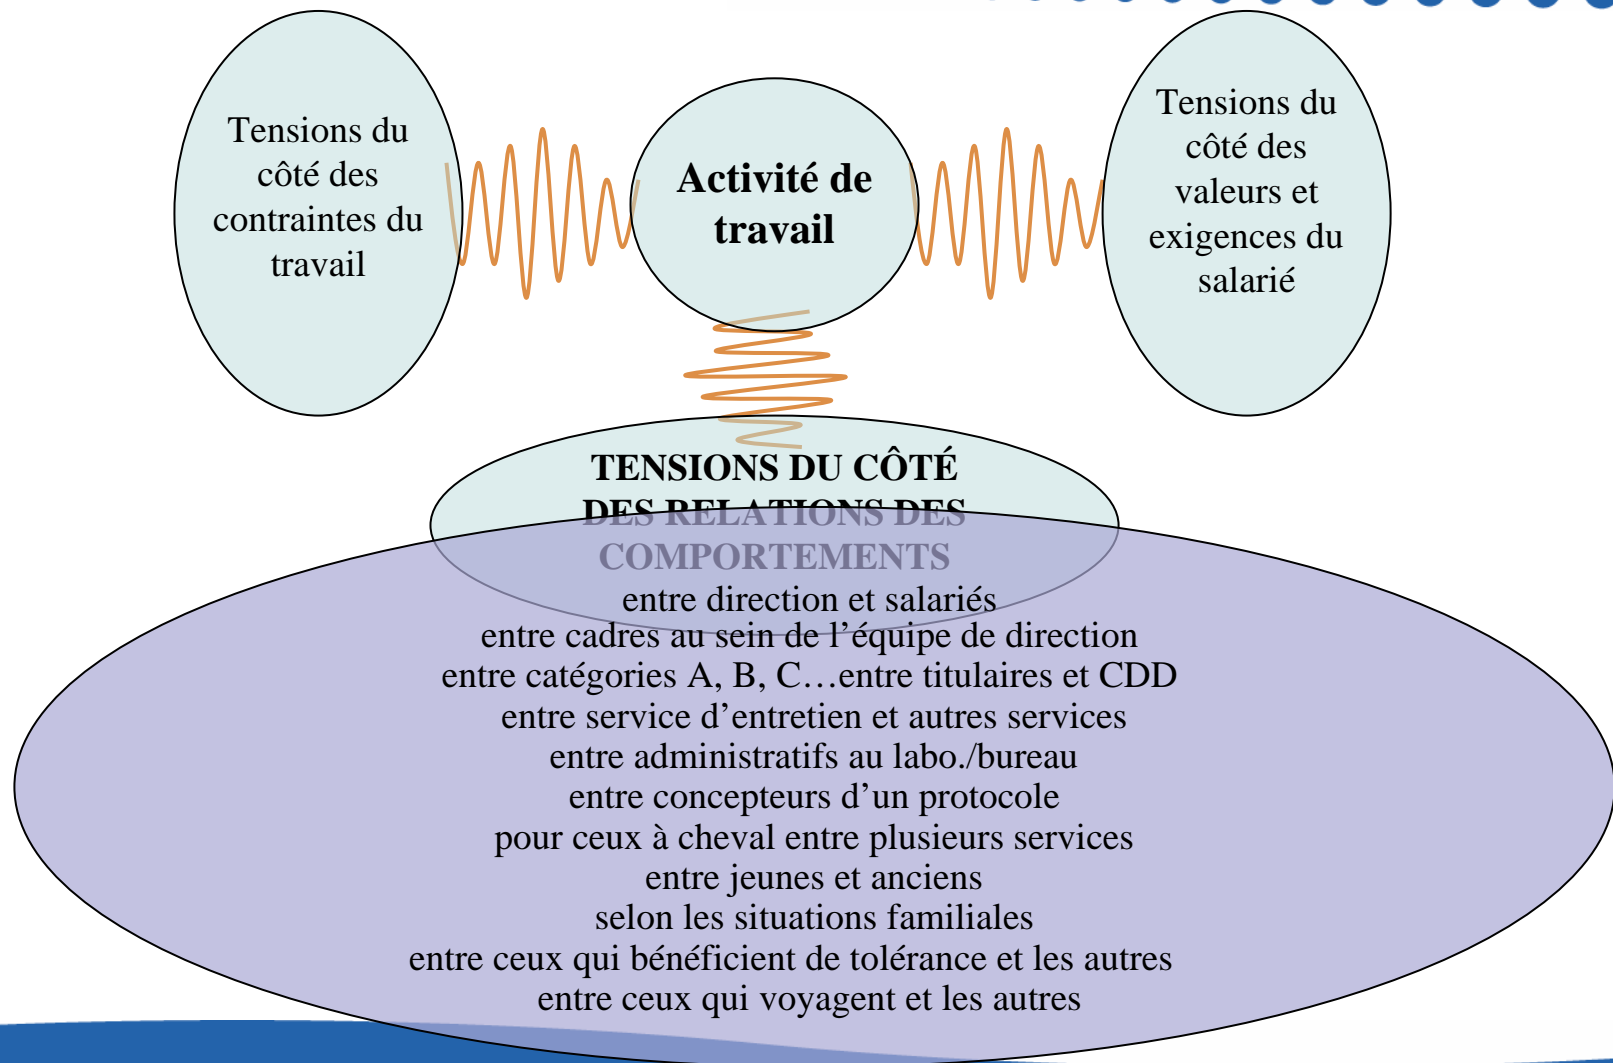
Tensions du côté des contraintes du travail

Activité de travail

Tensions du côté des valeurs et exigences du salarié

TENSIONS DU CÔTÉ DES RELATIONS DES COMPORTEMENTS

entre direction et salariés
entre cadres au sein de l'équipe de direction
entre catégories A, B, C…entre titulaires et CDD
entre service d'entretien et autres services
entre administratifs au labo./bureau
entre concepteurs d'un protocole
pour ceux à cheval entre plusieurs services
entre jeunes et anciens
selon les situations familiales
entre ceux qui bénéficient de tolérance et les autres
entre ceux qui voyagent et les autres